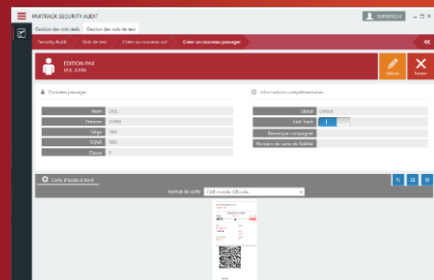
PAXTRACK SECURITY AUDIT
SUPERVISOR
Gestion des vols réels
Gestion des vols de test
Security Audit
Vols de test
Créer un nouveau vol
Créer un nouveau passager
EDITION PAX
DOL JOHN
Editer
Fermer
Données passager
Informations complémentaires
Nom
DOL
Prénom
JOHN
Siège
10A
TQNR
100
Classe
J
Statut
Virtuel
Fast Track
1
Remarque compagnie
Numéro de carte de fidélité
Carte d'accès à bord
Format de carte
CAB mobile Officielle